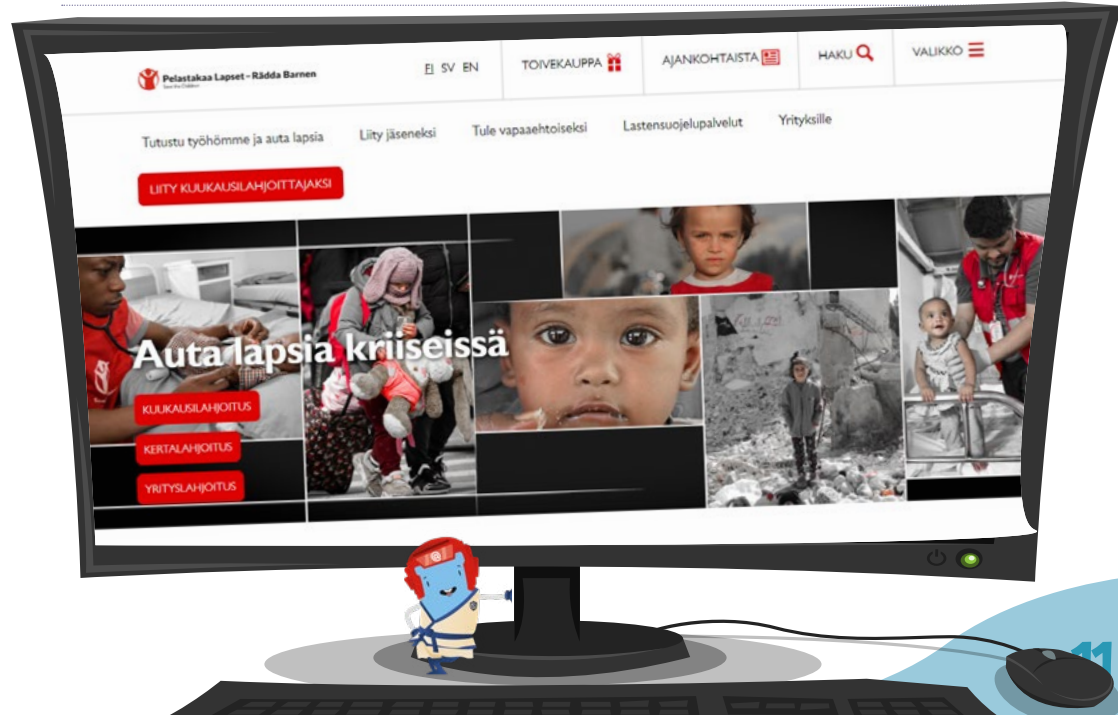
Pelastakaa Lapset - Rädda Barnen

FI SV EN

TOIVEKAUPPA

AJANKOHTAISTA

HAKU

VALIKKO

Tutustu työhömme ja auta lapsia

Liity jäseneksi

Tule vapaaehtoiseksi

Lastensuojelupalvelut

Yrityksille

LIITY KUUKAUSILAHJOITTAJAKSI

Auta lapsia kriiseissä

KUUKAUSILAHJOITUS

KERTALAHJOITUS

YRITYSLAHJOITUS

11